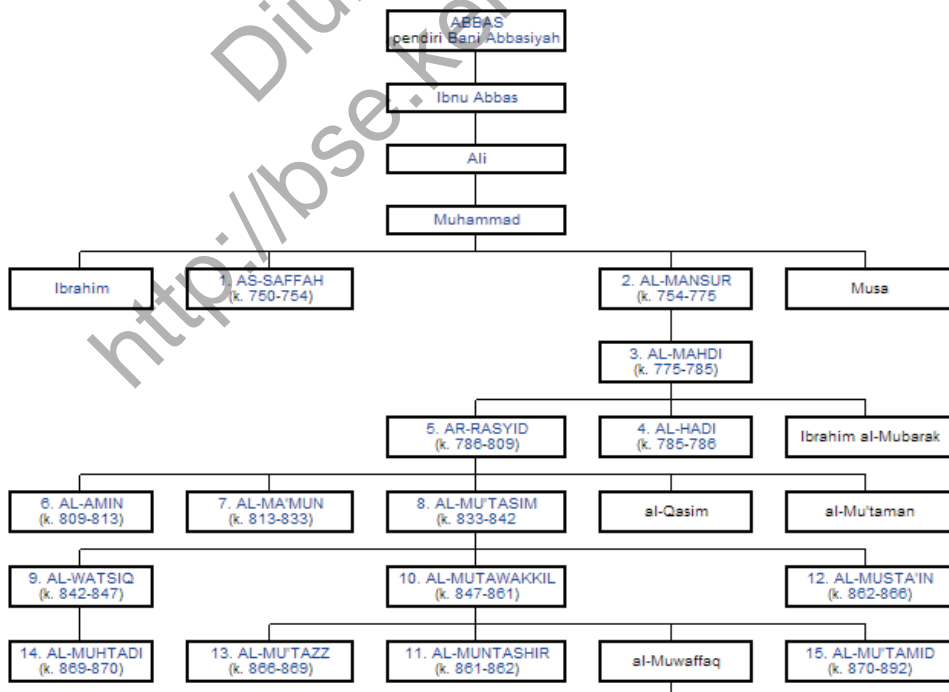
ABBAS
pendiri Bani Abbasiyah

Ibnu Abbas

Ali

Muhammad

Ibrahim

1. AS-SAFFAH
(k. 750-754)

2. AL-MANSUR
(k. 754-775

Musa

3. AL-MAHDI
(k. 775-785)

5. AR-RASYID
(k. 786-809)

4. AL-HADI
(k. 785-786

Ibrahim al-Mubarak

6. AL-AMIN
(k. 809-813)

7. AL-MA'MUN
(k. 813-833)

8. AL-MU'TASIM
(k. 833-842

al-Qasim

al-Mu'taman

9. AL-WATSIQ
(k. 842-847)

10. AL-MUTAWAKKIL
(k. 847-861)

12. AL-MUSTA'IN
(k. 862-866)

14. AL-MUHTADI
(k. 869-870)

13. AL-MU'TAZZ
(k. 866-869)

11. AL-MUNTASHIR
(k. 861-862)

al-Muwaffaq

15. AL-MU'TAMID
(k. 870-892)

Diunduh dari http://bse.ke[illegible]